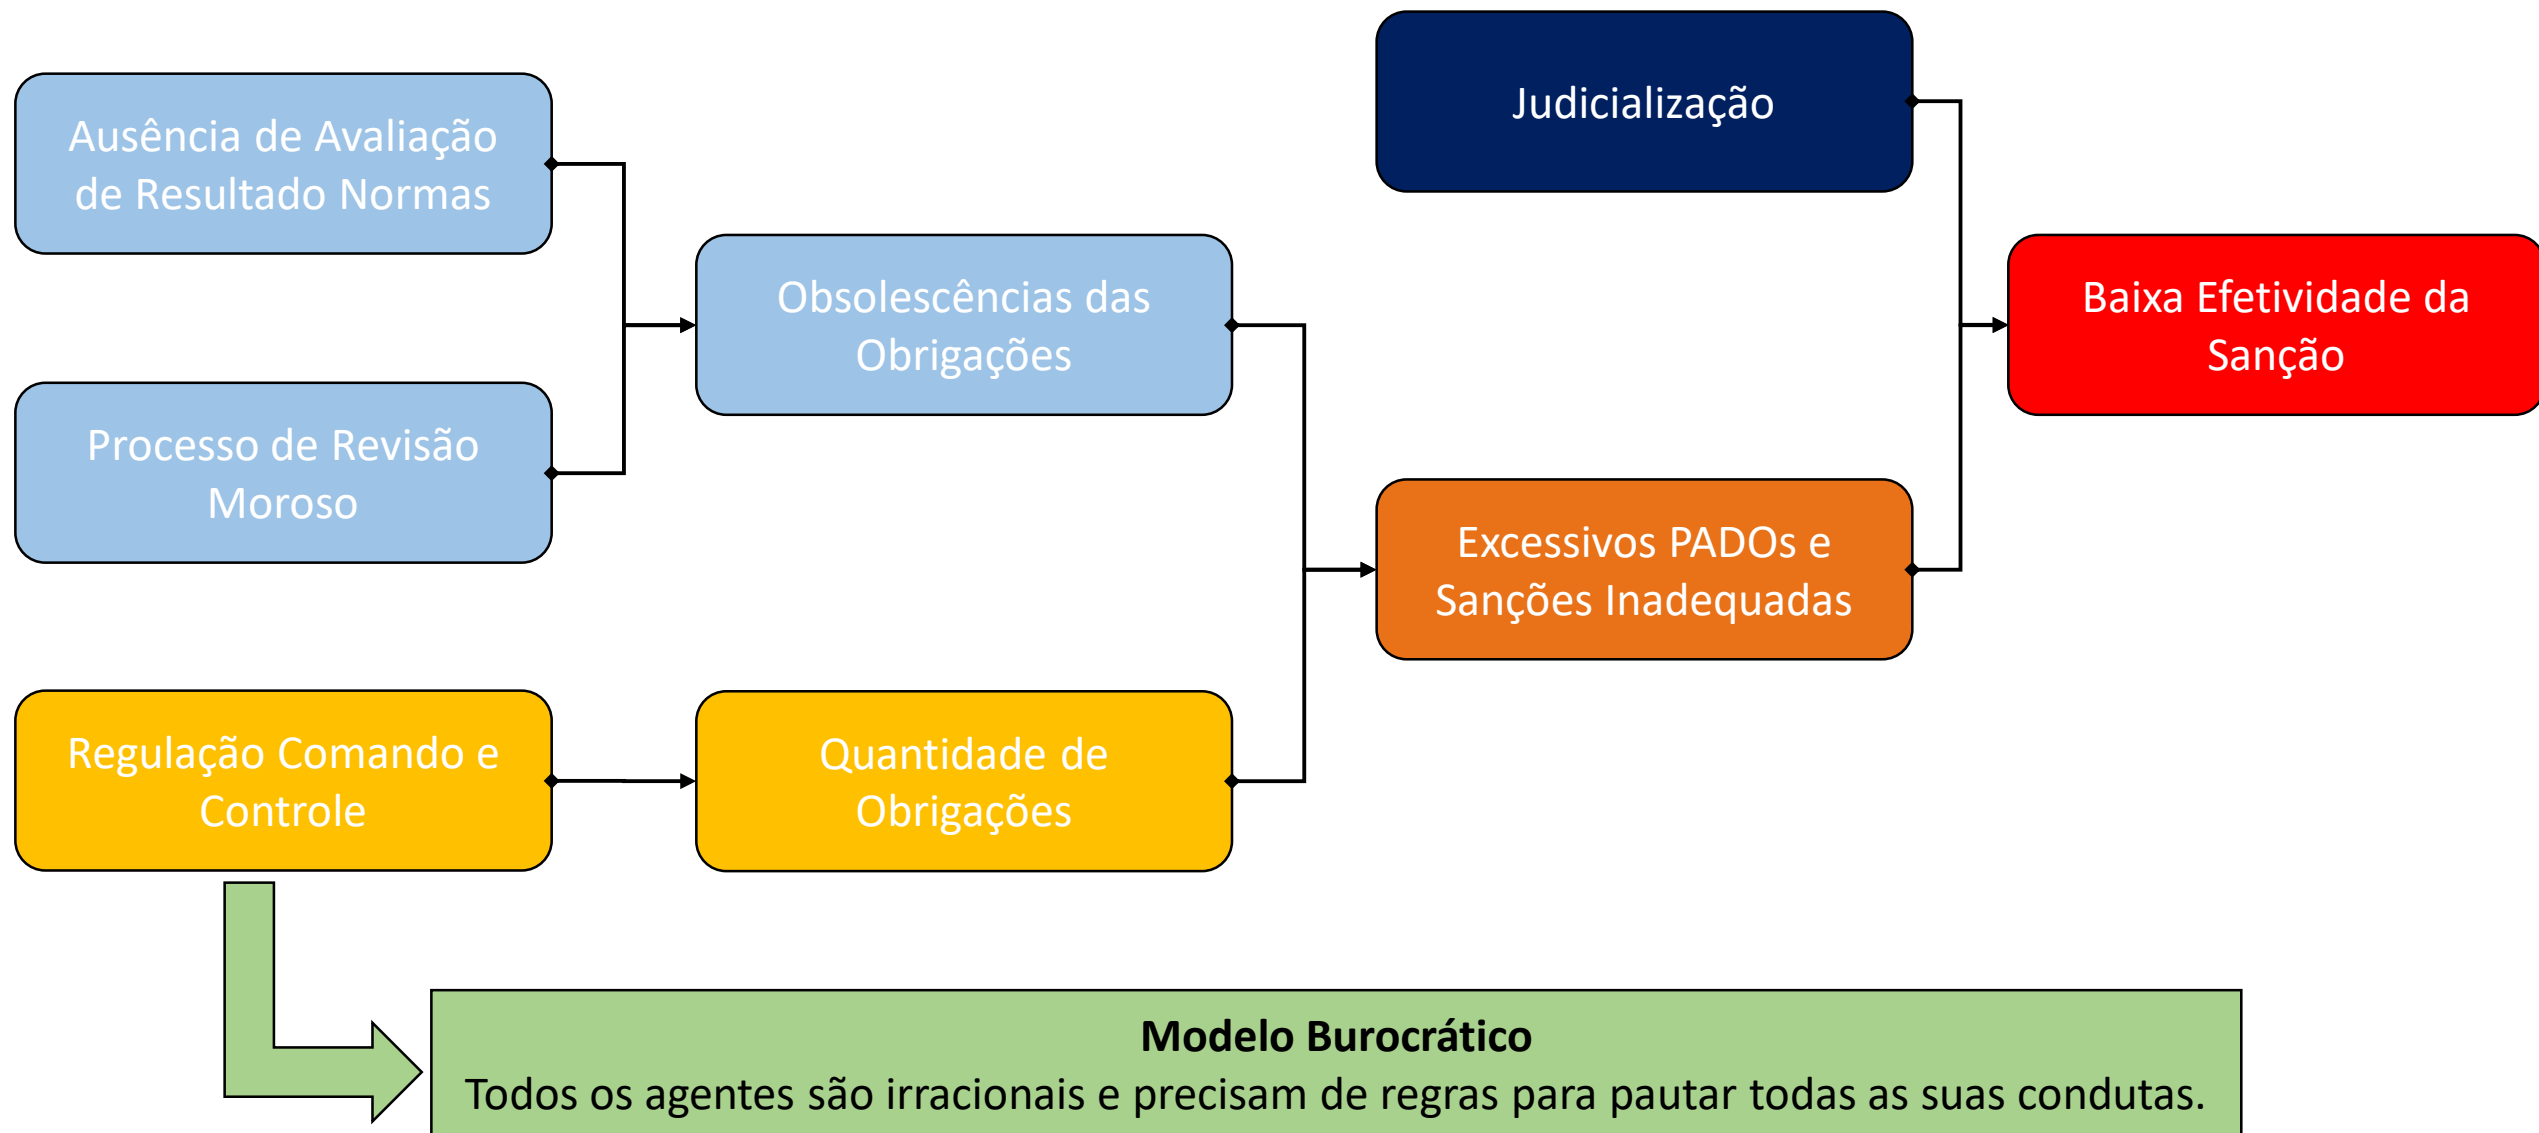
Ausência de Avaliação de Resultado Normas

Processo de Revisão Moroso

Regulação Comando e Controle

Obsolescências das Obrigações

Quantidade de Obrigações

Judicialização

Excessivos PADOs e Sanções Inadequadas

Baixa Efetividade da Sanção

**Modelo Burocrático**
Todos os agentes são irracionais e precisam de regras para pautar todas as suas condutas.